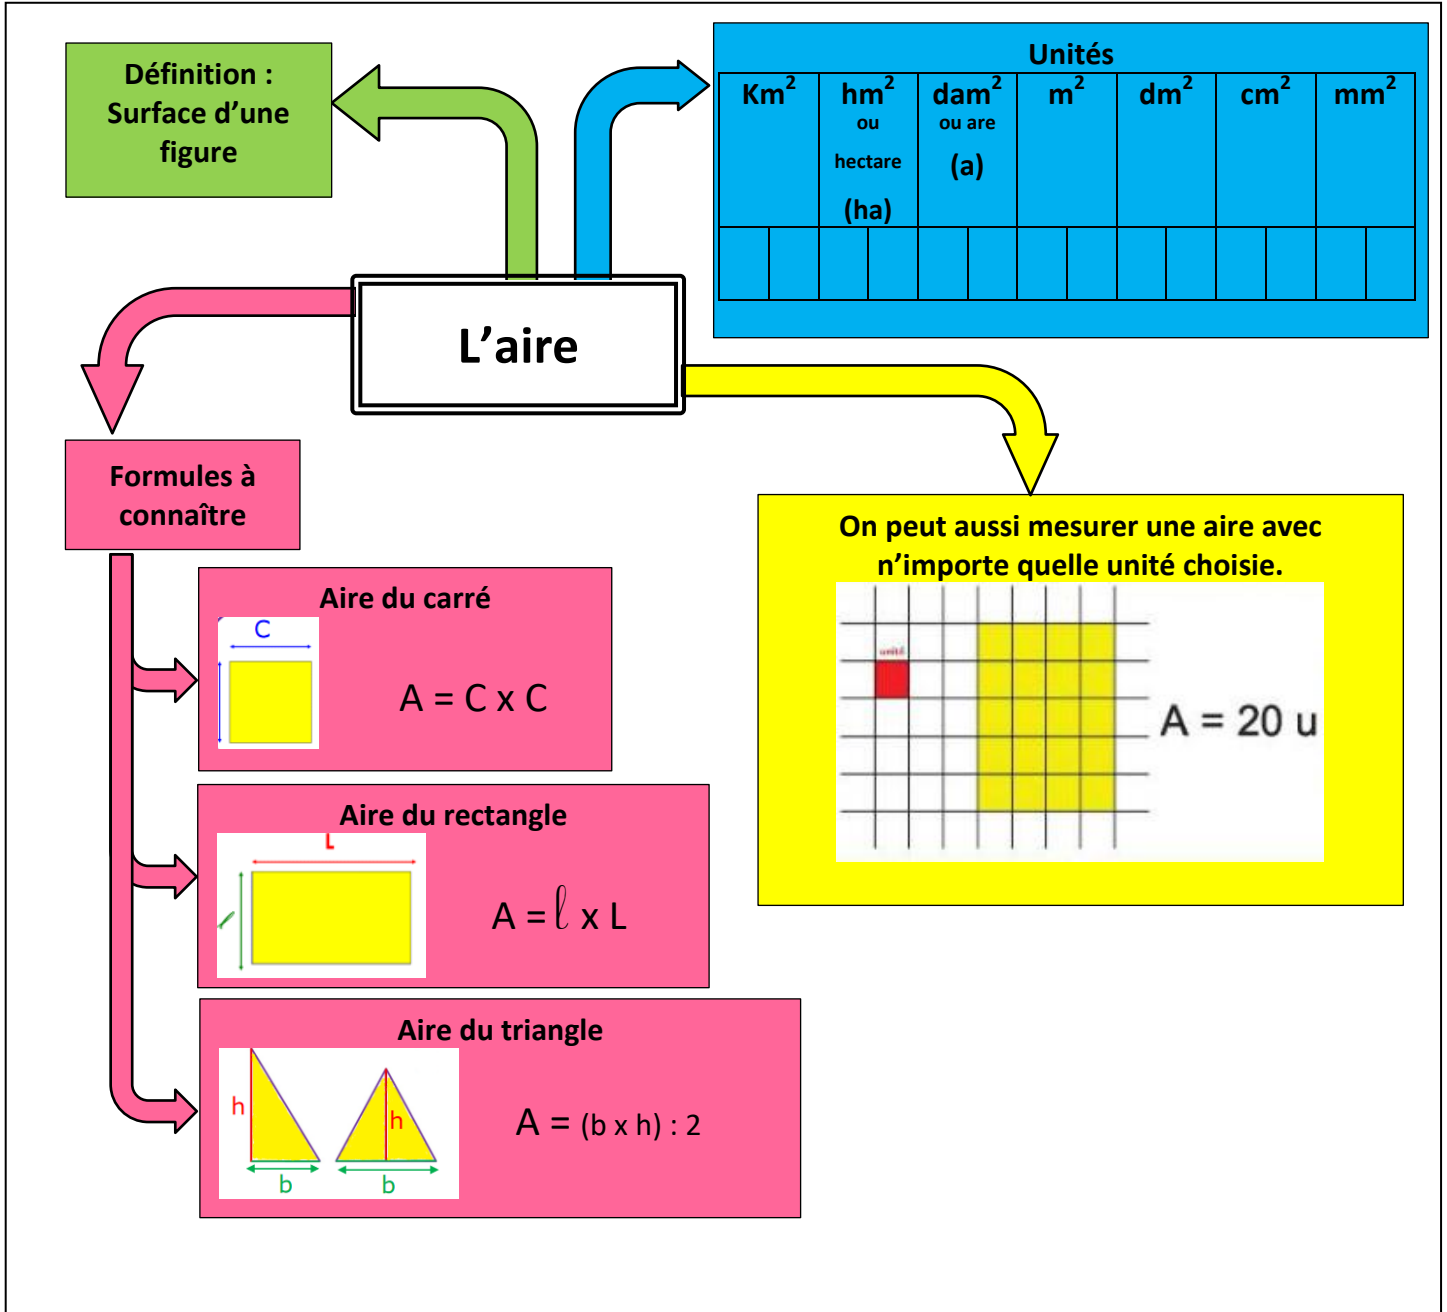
Définition : Surface d'une figure

Unités

| $Km^2$ | $hm^2$ ou hectare (ha) | $dam^2$ ou are (a) | $m^2$ | $dm^2$ | $cm^2$ | $mm^2$ |
|---|---|---|---|---|---|---|
| | | | | | | |

L'aire

Formules à connaître

Aire du carré

C

A = C x C

Aire du rectangle

L

$\ell$

A = $\ell$ x L

Aire du triangle

h

b

h

b

A = (b x h) : 2

On peut aussi mesurer une aire avec n'importe quelle unité choisie.

unité

A = 20 u